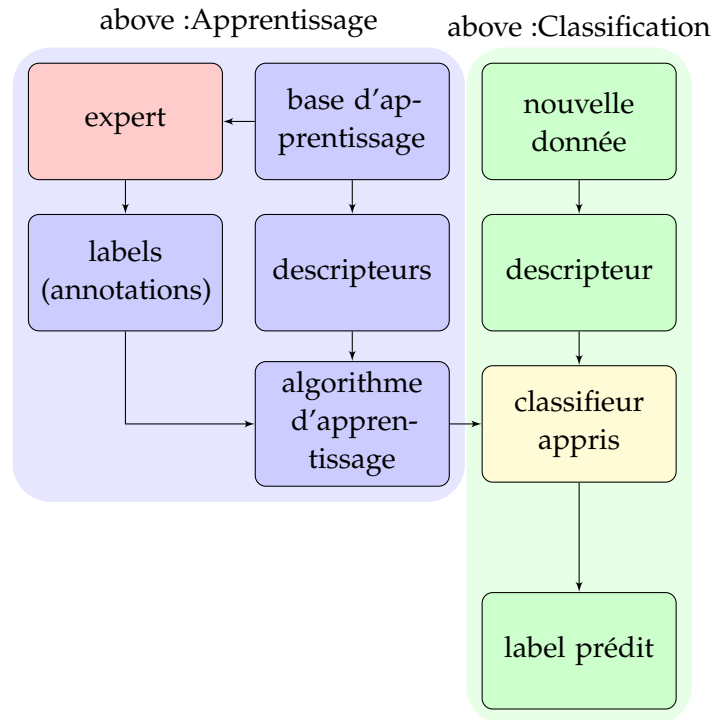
above :Apprentissage

expert

base d'apprentissage

labels (annotations)

descripteurs

algorithme d'apprentissage

above :Classification

nouvelle donnée

descripteur

classifieur appris

label prédit